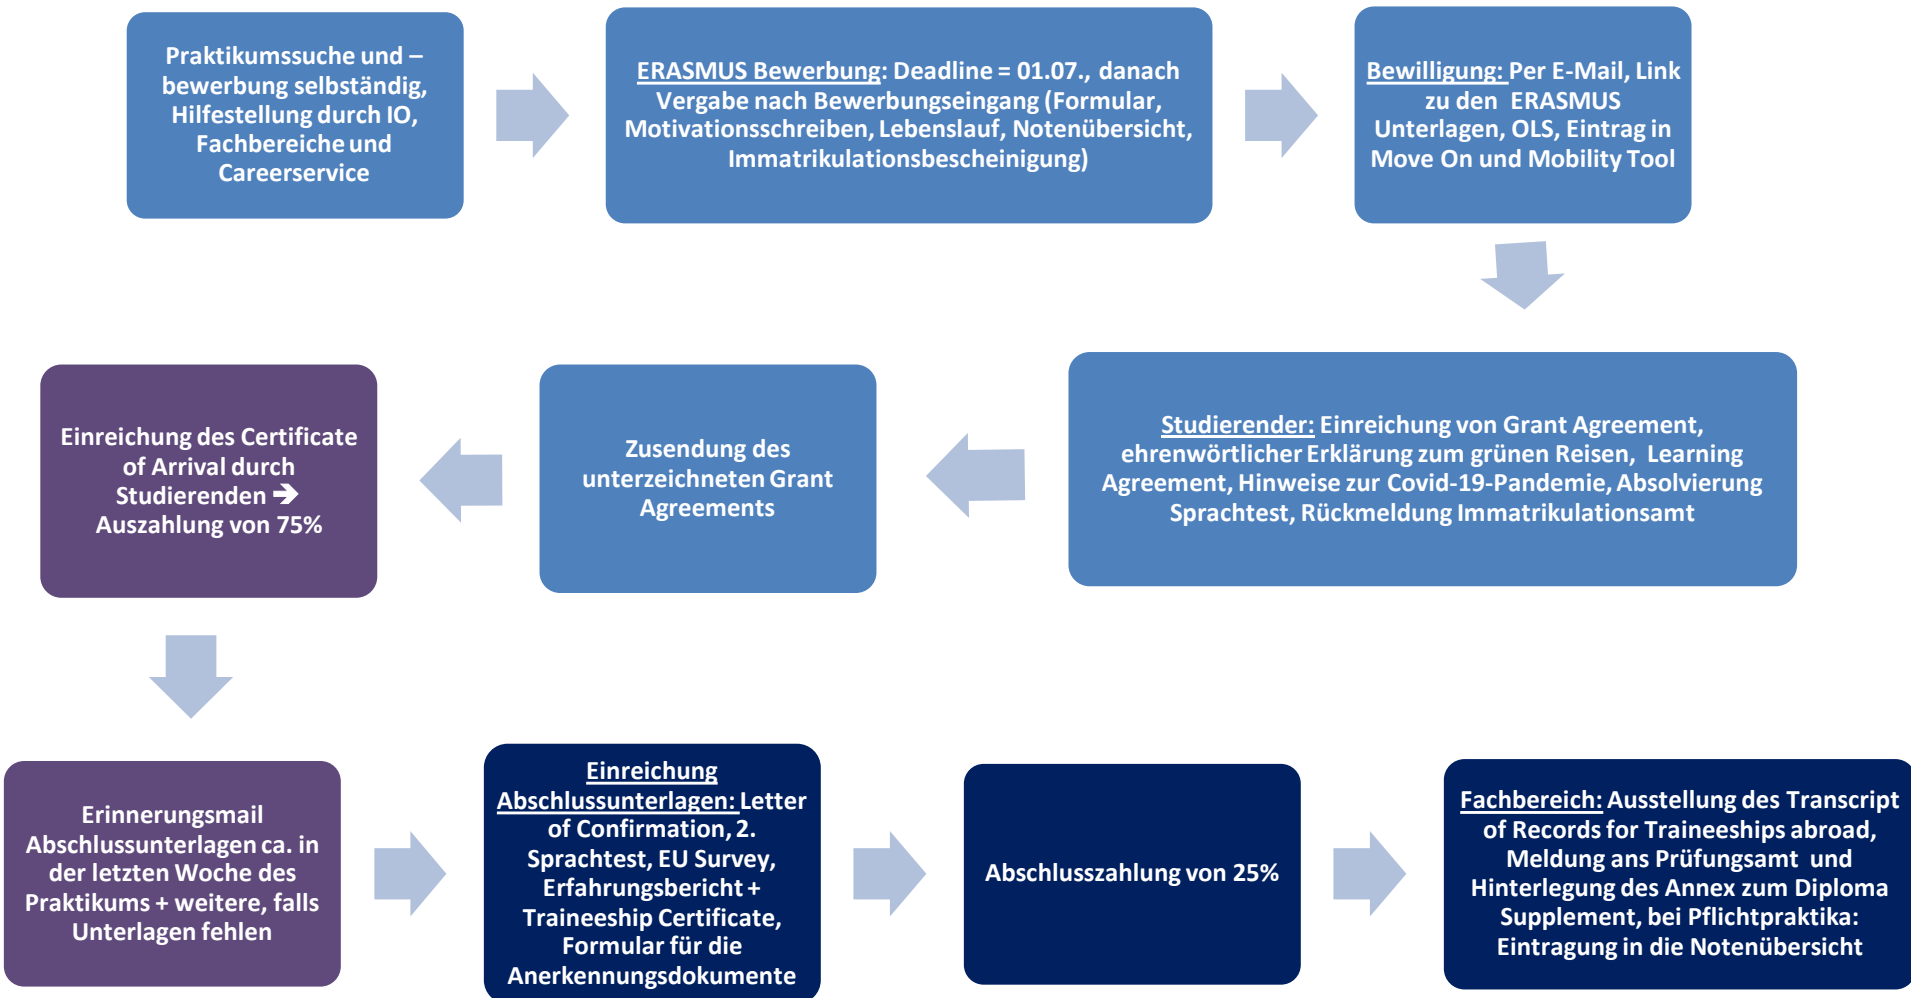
Praktikumssuche und –bewerbung selbständig, Hilfestellung durch IO, Fachbereiche und Careerservice

ERASMUS Bewerbung: Deadline = 01.07., danach Vergabe nach Bewerbungseingang (Formular, Motivationsschreiben, Lebenslauf, Notenübersicht, Immatrikulationsbescheinigung)

Bewilligung: Per E-Mail, Link zu den ERASMUS Unterlagen, OLS, Eintrag in Move On und Mobility Tool

Studierender: Einreichung von Grant Agreement, ehrenwörtlicher Erklärung zum grünen Reisen, Learning Agreement, Hinweise zur Covid-19-Pandemie, Absolvierung Sprachtest, Rückmeldung Immatrikulationsamt

Zusendung des unterzeichneten Grant Agreements

Einreichung des Certificate of Arrival durch Studierenden → Auszahlung von 75%

Erinnerungsmail Abschlussunterlagen ca. in der letzten Woche des Praktikums + weitere, falls Unterlagen fehlen

Einreichung Abschlussunterlagen: Letter of Confirmation, 2. Sprachtest, EU Survey, Erfahrungsbericht + Traineeship Certificate, Formular für die Anerkennungsdokumente

Abschlusszahlung von 25%

Fachbereich: Ausstellung des Transcript of Records for Traineeships abroad, Meldung ans Prüfungsamt und Hinterlegung des Annex zum Diploma Supplement, bei Pflichtpraktika: Eintragung in die Notenübersicht